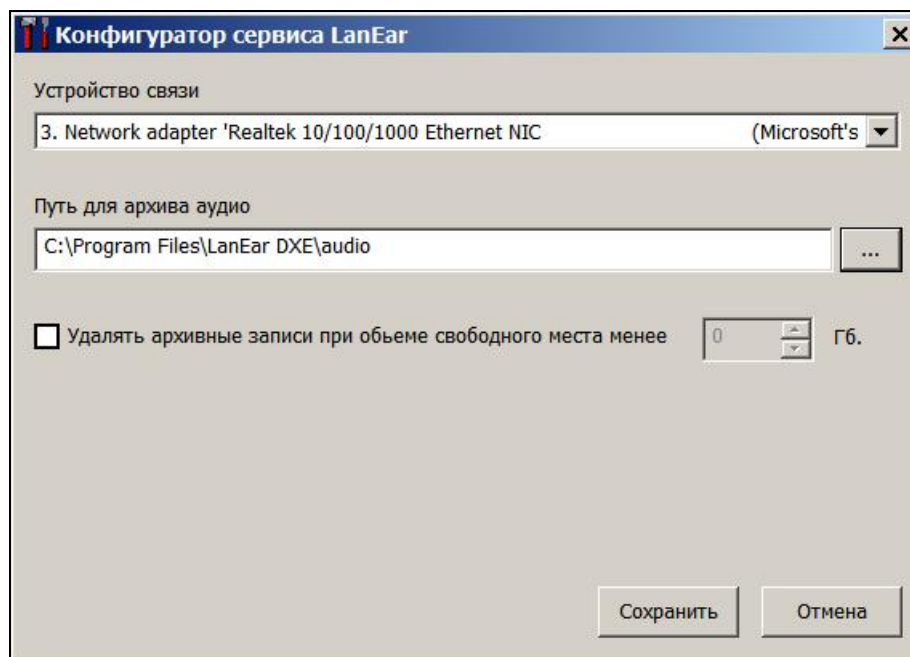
Конфигуратор сервиса LanEar

Устройство связи

3. Network adapter 'Realtek 10/100/1000 Ethernet NIC (Microsoft's

Путь для архива аудио

C:\Program Files\LanEar DXE\audio

...

Удалять архивные записи при обьеме свободного места менее 0 Гб.

Сохранить

Отмена